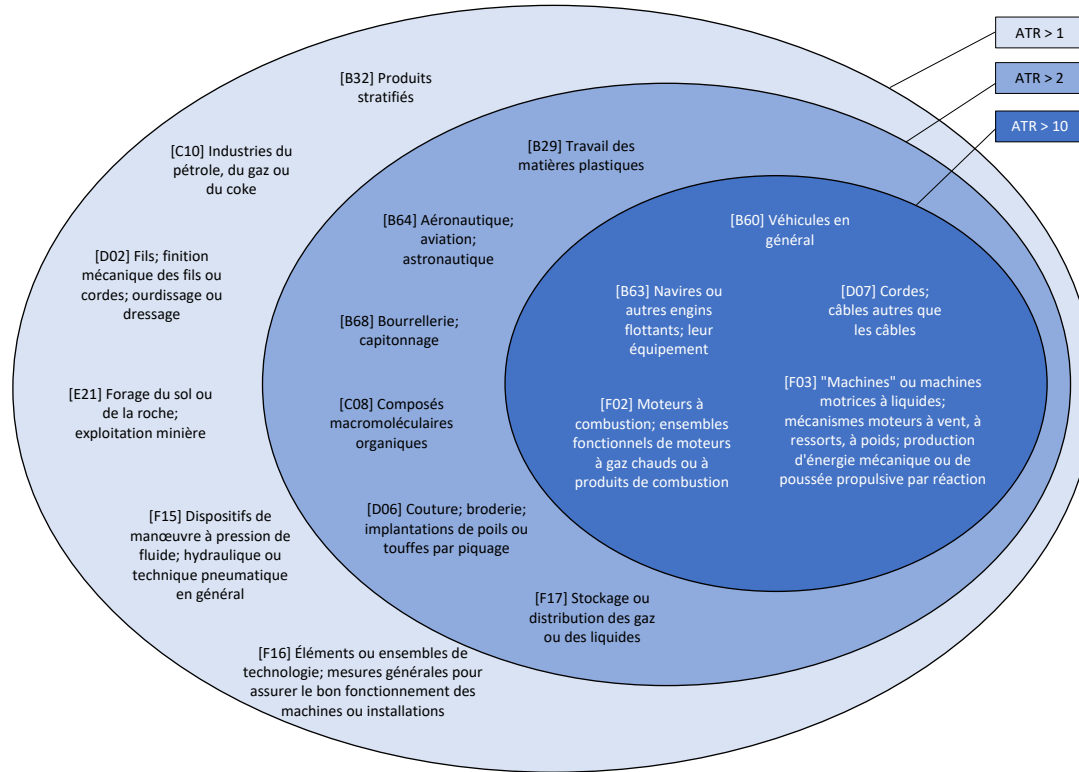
ATR > 1

ATR > 2

ATR > 10

[B32] Produits stratifiés

[C10] Industries du pétrole, du gaz ou du coke

[D02] Fils; finition mécanique des fils ou cordes; ourdissage ou dressage

[E21] Forage du sol ou de la roche; exploitation minière

[F15] Dispositifs de manœuvre à pression de fluide; hydraulique ou technique pneumatique en général

[F16] Éléments ou ensembles de technologie; mesures générales pour assurer le bon fonctionnement des machines ou installations

[B29] Travail des matières plastiques

[B64] Aéronautique; aviation; astronautique

[B68] Bourrellerie; capitonnage

[C08] Composés macromoléculaires organiques

[D06] Couture; broderie; implantations de poils ou touffes par piquage

[F17] Stockage ou distribution des gaz ou des liquides

[B60] Véhicules en général

[B63] Navires ou autres engins flottants; leur équipement

[D07] Cordes; câbles autres que les câbles

[F02] Moteurs à combustion; ensembles fonctionnels de moteurs à gaz chauds ou à produits de combustion

[F03] "Machines" ou machines motrices à liquides; mécanismes moteurs à vent, à ressorts, à poids; production d'énergie mécanique ou de poussée propulsive par réaction